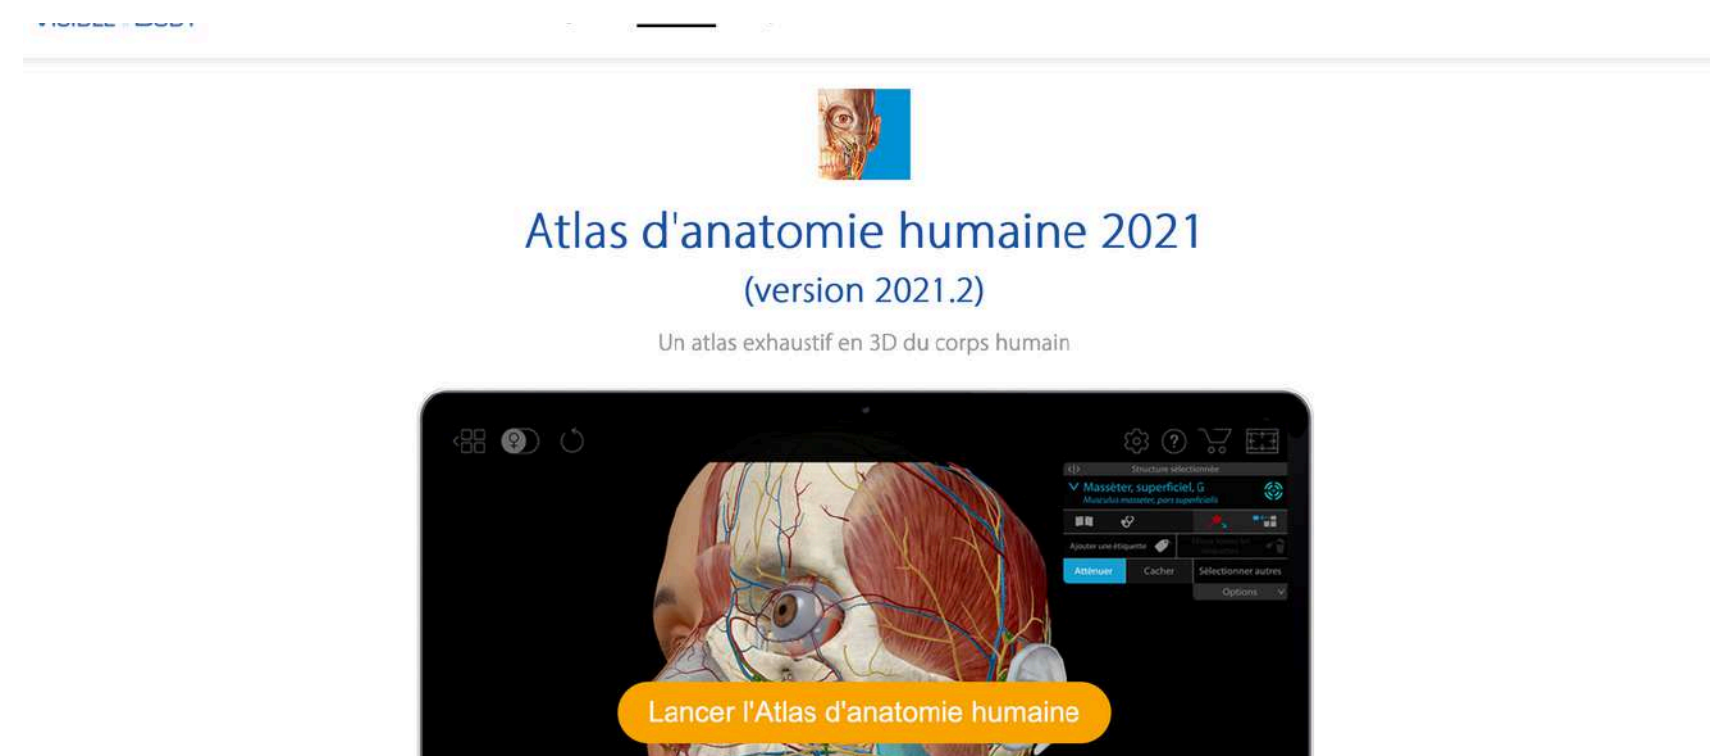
Atlas d'anatomie humaine 2021

(version 2021.2)

Un atlas exhaustif en 3D du corps humain

Structure sélectionnée

Masséter, superficiel, G

Musculus masseter, pars superficialis

Ajouter une étiquette

Atténuer

Cacher

Sélectionner autres

Options

Lancer l'Atlas d'anatomie humaine